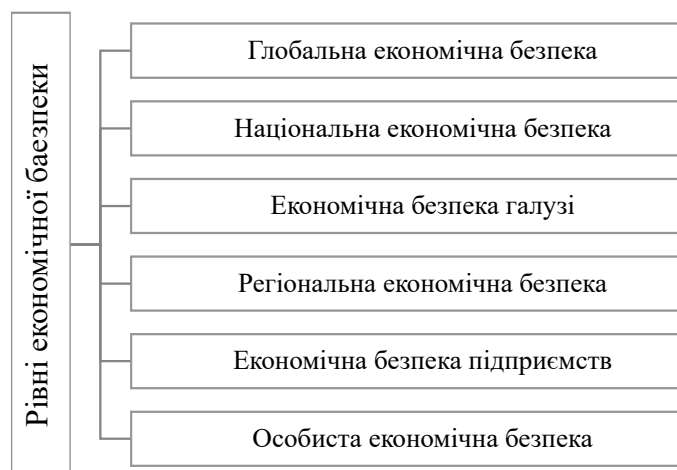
Рівні економічної баезпеки

Глобальна економічна безпека

Національна економічна безпека

Економічна безпека галузі

Регіональна економічна безпека

Економічна безпека підприємств

Особиста економічна безпека